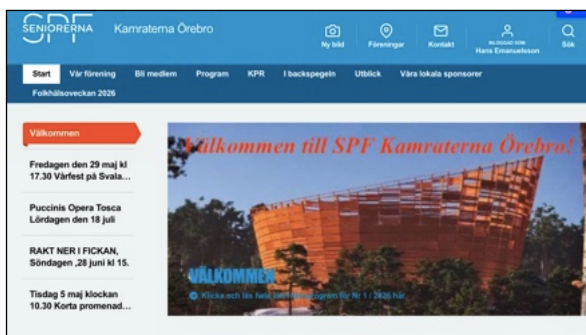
SPF SENIORERNA Kamraterna Örebro

My bild Föreningar Kontakt INLOGGAD SOM Hans Emanuelsson Sök

Start Vår förening Bli medlem Program KPR I backspegeln Utblick Våra lokala sponsorer

Folkhälsoveckan 2026

Välkommen

Fredagen den 29 maj kl 17.30 Vårfest på Svala...

Puccinis Opera Tosca Lördagen den 18 juli

RAKT NER I FICKAN, Söndagen ,28 juni kl 15.

Tisdag 5 maj klockan 10.30 Korta promenad...

Välkommen till SPF Kamraterna Örebro!

VÄLKOMMEN

Klicka och läs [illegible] program för Nr 1 / 2026 här